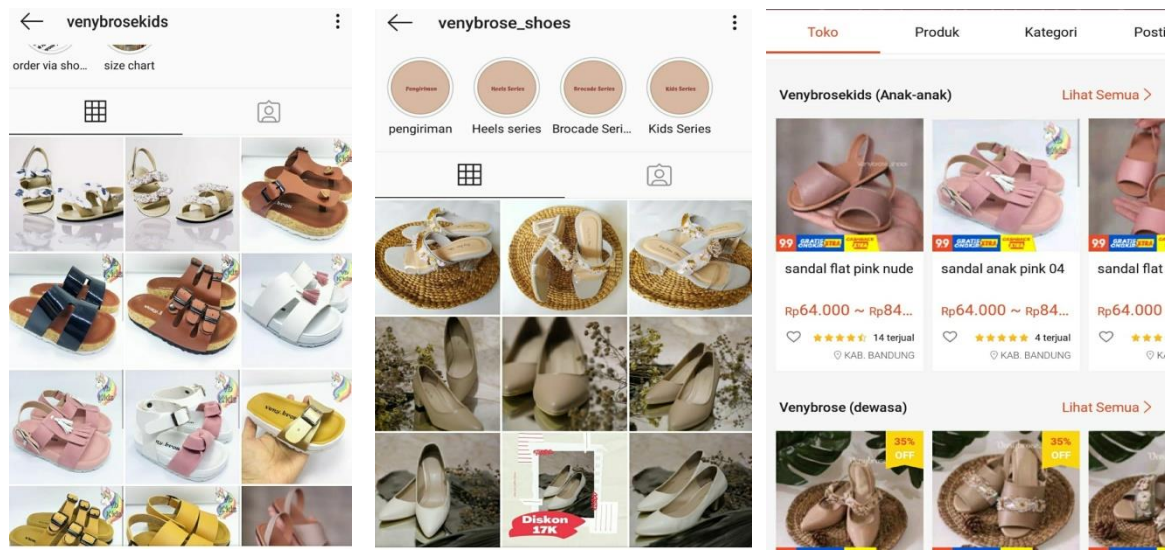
venybrosekids

order via sho... size chart

venybrose_shoes

Pengiriman Heels Series Brocade Series Kids Series

pengiriman Heels series Brocade Seri... Kids Series

Diskon 17K

Toko Produk Kategori Posti

Venybrosekids (Anak-anak) Lihat Semua >

99 GRATIS ONGKIR XTRA CASHBACK XTRA

sandal flat pink nude
Rp64.000 ~ Rp84...
14 terjual
KAB. BANDUNG

sandal anak pink 04
Rp64.000 ~ Rp84...
4 terjual
KAB. BANDUNG

sandal flat
Rp64.000

Venybrose (dewasa) Lihat Semua >

35% OFF

35% OFF